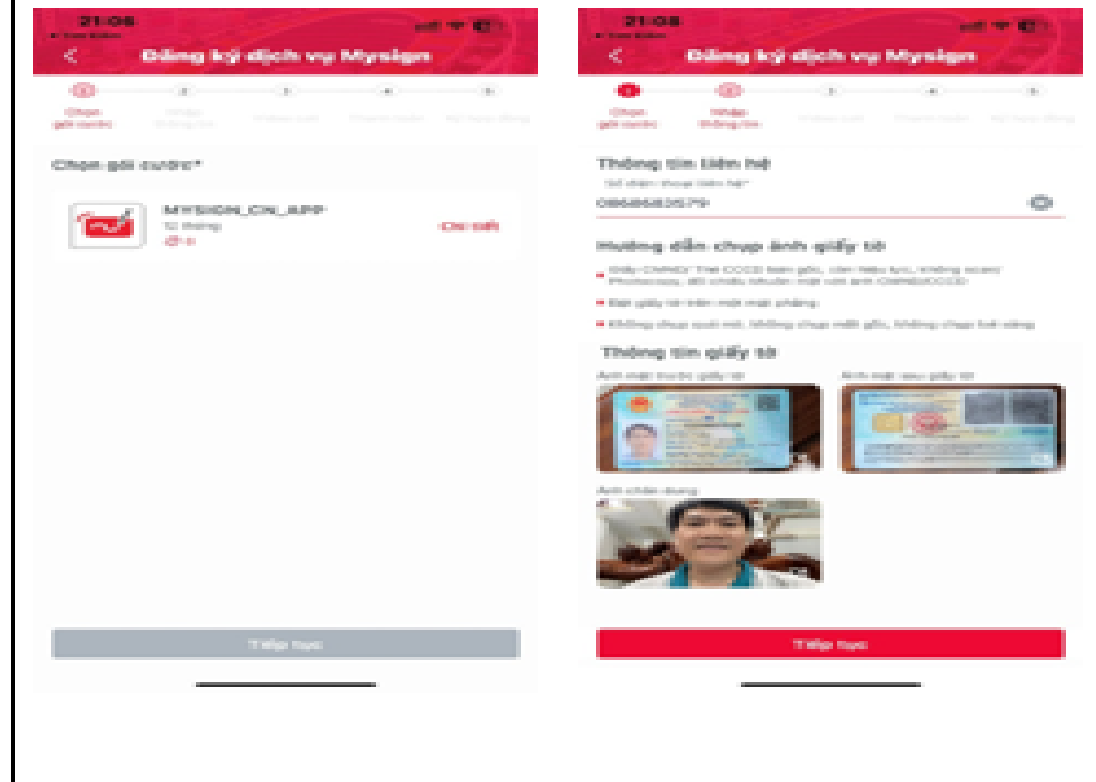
21:08

Đăng ký dịch vụ Mysign

Chọn gói cước

Nhập thông tin

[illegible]

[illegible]

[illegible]

Chọn gói cước*

MYSIGN_CN_APP

12 tháng

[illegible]

Chi tiết

Tiếp tục

21:08

Đăng ký dịch vụ Mysign

Chọn gói cước

Nhập thông tin

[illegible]

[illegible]

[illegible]

Thông tin liên hệ

Số điện thoại liên hệ

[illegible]

Hướng dẫn chụp ảnh giấy tờ

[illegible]

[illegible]

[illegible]

Thông tin giấy tờ

Ảnh mặt trước giấy tờ

Ảnh mặt sau giấy tờ

Ảnh chân dung

Tiếp tục